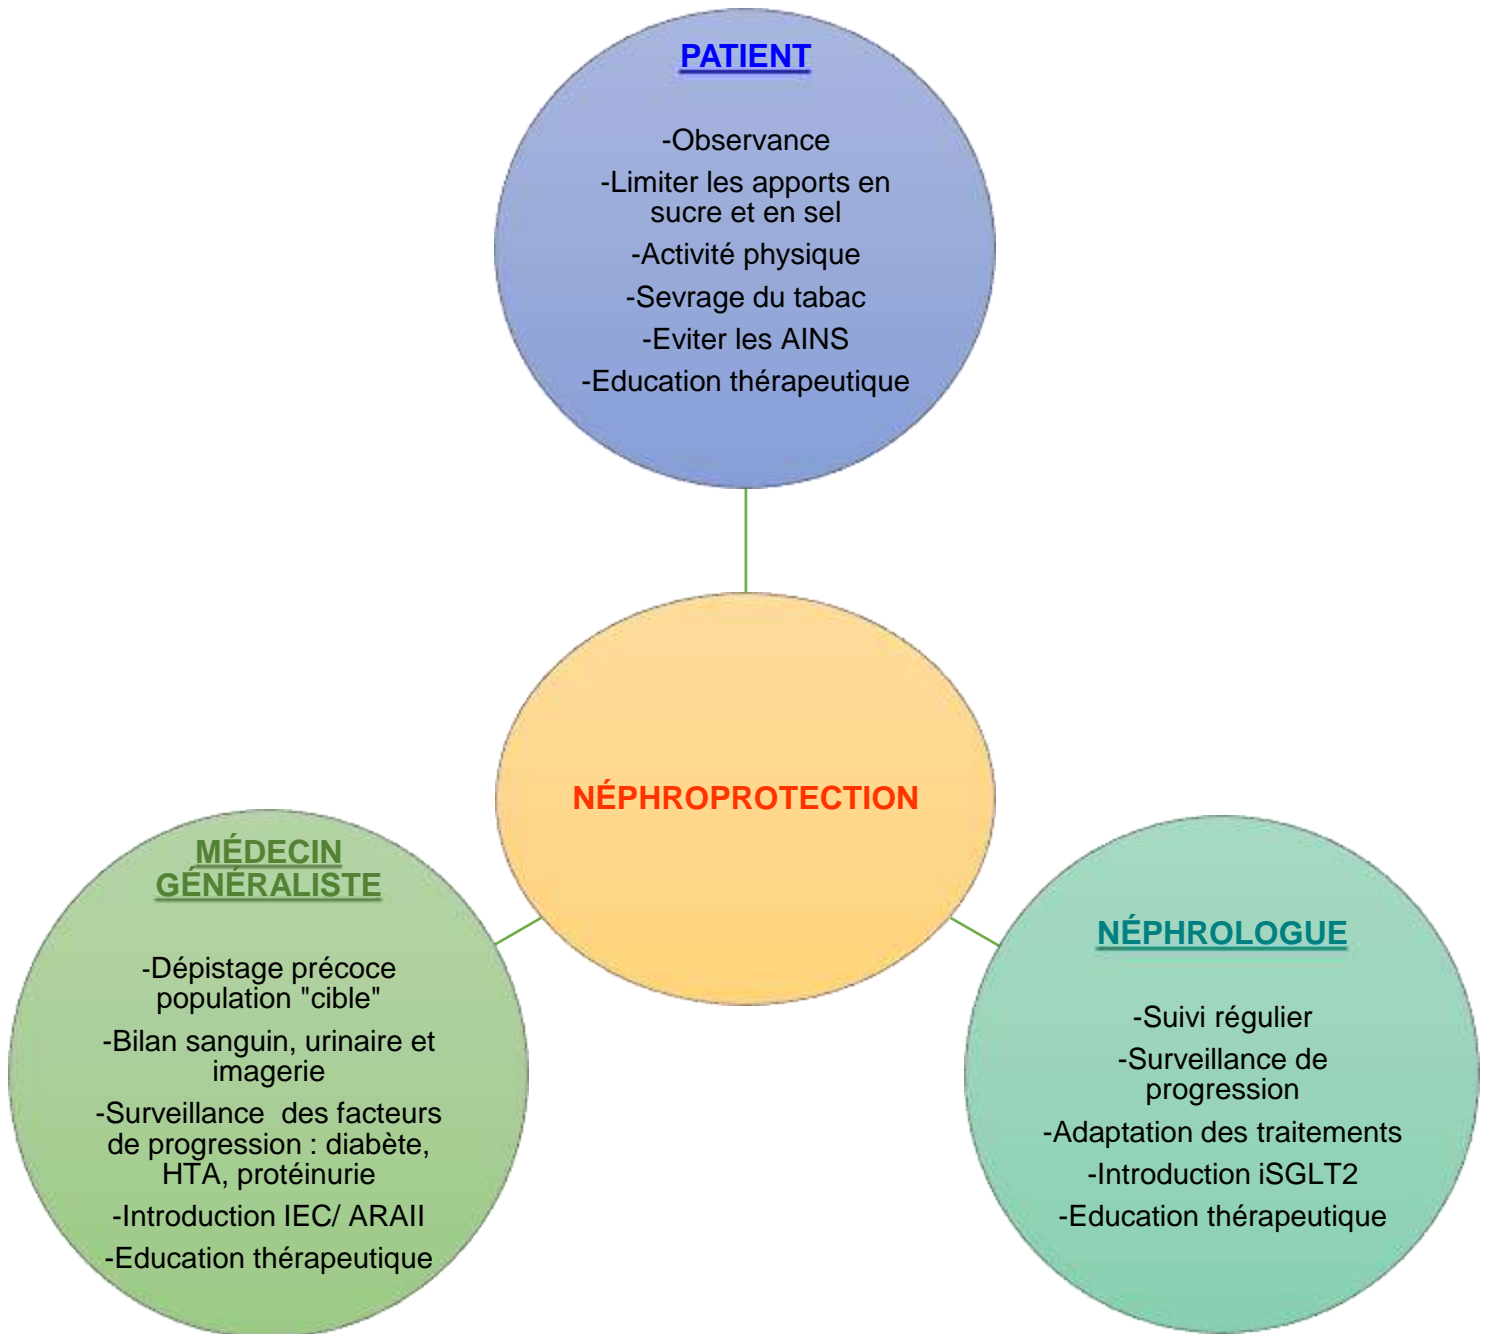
PATIENT

-Observance

-Limiter les apports en sucre et en sel

-Activité physique

-Sevrage du tabac

-Eviter les AINS

-Education thérapeutique

NÉPHROPROTECTION

MÉDECIN GÉNÉRALISTE

-Dépistage précoce population "cible"

-Bilan sanguin, urinaire et imagerie

-Surveillance des facteurs de progression : diabète, HTA, protéinurie

-Introduction IEC/ ARAII

-Education thérapeutique

NÉPHROLOGUE

-Suivi régulier

-Surveillance de progression

-Adaptation des traitements

-Introduction iSGLT2

-Education thérapeutique